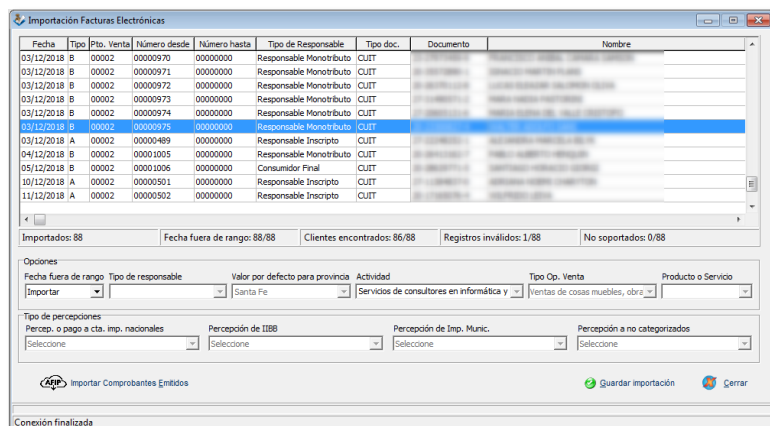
Importación Facturas Electrónicas

| Fecha | Tipo | Pto. Venta | Número desde | Número hasta | Tipo de Responsable | Tipo doc. | Documento | Nombre |
|---|---|---|---|---|---|---|---|---|
| 03/12/2018 | B | 00002 | 00000970 | 00000000 | Responsable Monotributo | CUIT | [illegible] | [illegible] |
| 03/12/2018 | B | 00002 | 00000971 | 00000000 | Responsable Monotributo | CUIT | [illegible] | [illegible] |
| 03/12/2018 | B | 00002 | 00000972 | 00000000 | Responsable Monotributo | CUIT | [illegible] | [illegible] |
| 03/12/2018 | B | 00002 | 00000973 | 00000000 | Responsable Monotributo | CUIT | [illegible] | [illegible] |
| 03/12/2018 | B | 00002 | 00000974 | 00000000 | Responsable Monotributo | CUIT | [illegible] | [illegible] |
| 03/12/2018 | B | 00002 | 00000975 | 00000000 | Responsable Monotributo | CUIT | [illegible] | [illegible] |
| 03/12/2018 | A | 00002 | 00000489 | 00000000 | Responsable Inscripto | CUIT | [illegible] | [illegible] |
| 04/12/2018 | B | 00002 | 00001005 | 00000000 | Responsable Monotributo | CUIT | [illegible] | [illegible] |
| 05/12/2018 | B | 00002 | 00001006 | 00000000 | Consumidor Final | CUIT | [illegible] | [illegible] |
| 10/12/2018 | A | 00002 | 00000501 | 00000000 | Responsable Inscripto | CUIT | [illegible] | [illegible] |
| 11/12/2018 | A | 00002 | 00000502 | 00000000 | Responsable Inscripto | CUIT | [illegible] | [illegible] |

Importados: 88 | Fecha fuera de rango: 88/88 | Clientes encontrados: 86/88 | Registros inválidos: 1/88 | No soportados: 0/88

Opciones
Fecha fuera de rango: Importar
Tipo de responsable
Valor por defecto para provincia: Santa Fe
Actividad: Servicios de consultores en informática y
Tipo Op. Venta: Ventas de cosas muebles, obra
Producto o Servicio

Tipo de percepciones
Percep. o pago a cta. imp. nacionales: Seleccione
Percepción de IIBB: Seleccione
Percepción de Imp. Munic.: Seleccione
Percepción a no categorizados: Seleccione

AFIP Importar Comprobantes Emitidos
Guardar importación
Cerrar

Conexión finalizada